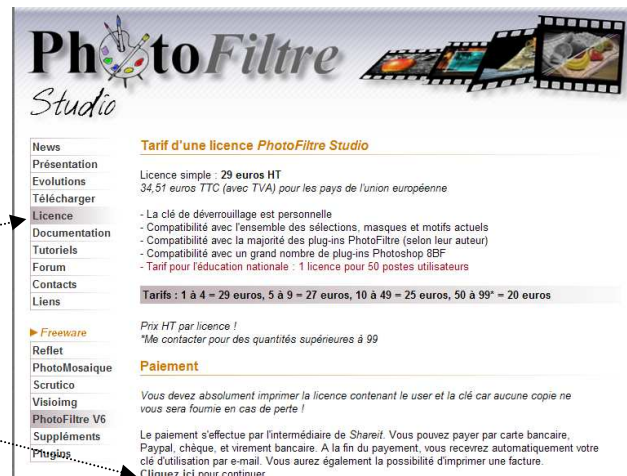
PhotoFiltre Studio

News
Présentation
Evolutions
Télécharger
Licence
Documentation
Tutoriels
Forum
Contacts
Liens

► Freeware
Reflet
PhotoMosaique
Scrutico
Visioimg
PhotoFiltre V6
Suppléments
Plugins

Tarif d'une licence PhotoFiltre Studio

Licence simple : 29 euros HT
34,51 euros TTC (avec TVA) pour les pays de l'union européenne

- La clé de déverrouillage est personnelle
- Compatibilité avec l'ensemble des sélections, masques et motifs actuels
- Compatibilité avec la majorité des plug-ins PhotoFiltre (selon leur auteur)
- Compatibilité avec un grand nombre de plug-ins Photoshop 8BF
- Tarif pour l'éducation nationale : 1 licence pour 50 postes utilisateurs

Tarifs : 1 à 4 = 29 euros, 5 à 9 = 27 euros, 10 à 49 = 25 euros, 50 à 99* = 20 euros

Prix HT par licence !
*Me contacter pour des quantités supérieures à 99

Paiement

Vous devez absolument imprimer la licence contenant le user et la clé car aucune copie ne vous sera fournie en cas de perte !

Le paiement s'effectue par l'intermédiaire de Shareit. Vous pouvez payer par carte bancaire, Paypal, chèque, et virement bancaire. A la fin du payement, vous recevrez automatiquement votre clé d'utilisation par e-mail. Vous aurez également la possibilité d'imprimer une facture.
Cliquez ici pour continuer